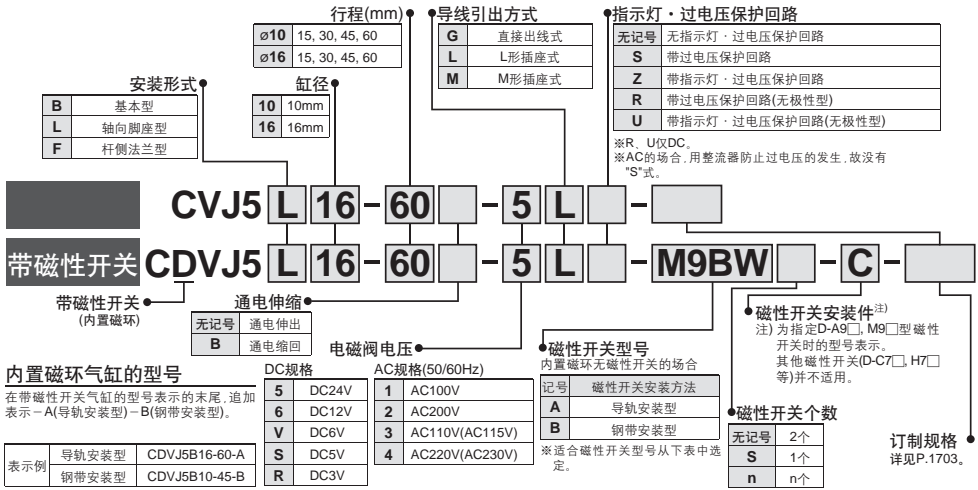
行程(mm)

| ø10 | 15, 30, 45, 60 |
|---|---|
| ø16 | 15, 30, 45, 60 |

导线引出方式

| G | 直接出线式 |
|---|---|
| L | L形插座式 |
| M | M形插座式 |

指示灯・过电压保护回路

| 无记号 | 无指示灯・过电压保护回路 |
|---|---|
| S | 带过电压保护回路 |
| Z | 带指示灯・过电压保护回路 |
| R | 带过电压保护回路(无极性型) |
| U | 带指示灯・过电压保护回路(无极性型) |

※R、U仅DC。
※AC的场合，用整流器防止过电压的发生，故没有"S"式。

安装形式

| B | 基本型 |
|---|---|
| L | 轴向脚座型 |
| F | 杆侧法兰型 |

缸径

| 10 | 10mm |
|---|---|
| 16 | 16mm |

CVJ5 L 16 − 60 − 5 L −

带磁性开关 CDVJ5 L 16 − 60 − 5 L − M9BW − C −

带磁性开关
(内置磁环)

通电伸缩

| 无记号 | 通电伸出 |
|---|---|
| B | 通电缩回 |

电磁阀电压

磁性开关型号
内置磁环无磁性开关的场合

| 记号 | 磁性开关安装方法 |
|---|---|
| A | 导轨安装型 |
| B | 钢带安装型 |

※适合磁性开关型号从以下表中选定。

磁性开关安装件注)
注) 为指定D-A9□, M9□型磁性开关时的型号表示。
其他磁性开关(D-C7□, H7□等)并不适用。

内置磁环气缸的型号
在带磁性开关气缸的型号表示的末尾，追加表示－A(导轨安装型)－B(钢带安装型)。

| 表示例 | 导轨安装型 | CDVJ5B16-60-A |
|---|---|---|
| | 钢带安装型 | CDVJ5B10-45-B |

DC规格

| 5 | DC24V |
|---|---|
| 6 | DC12V |
| V | DC6V |
| S | DC5V |
| R | DC3V |

AC规格(50/60Hz)

| 1 | AC100V |
|---|---|
| 2 | AC200V |
| 3 | AC110V(AC115V) |
| 4 | AC220V(AC230V) |

磁性开关个数

| 无记号 | 2个 |
|---|---|
| S | 1个 |
| n | n个 |

订制规格
详见P.1703。